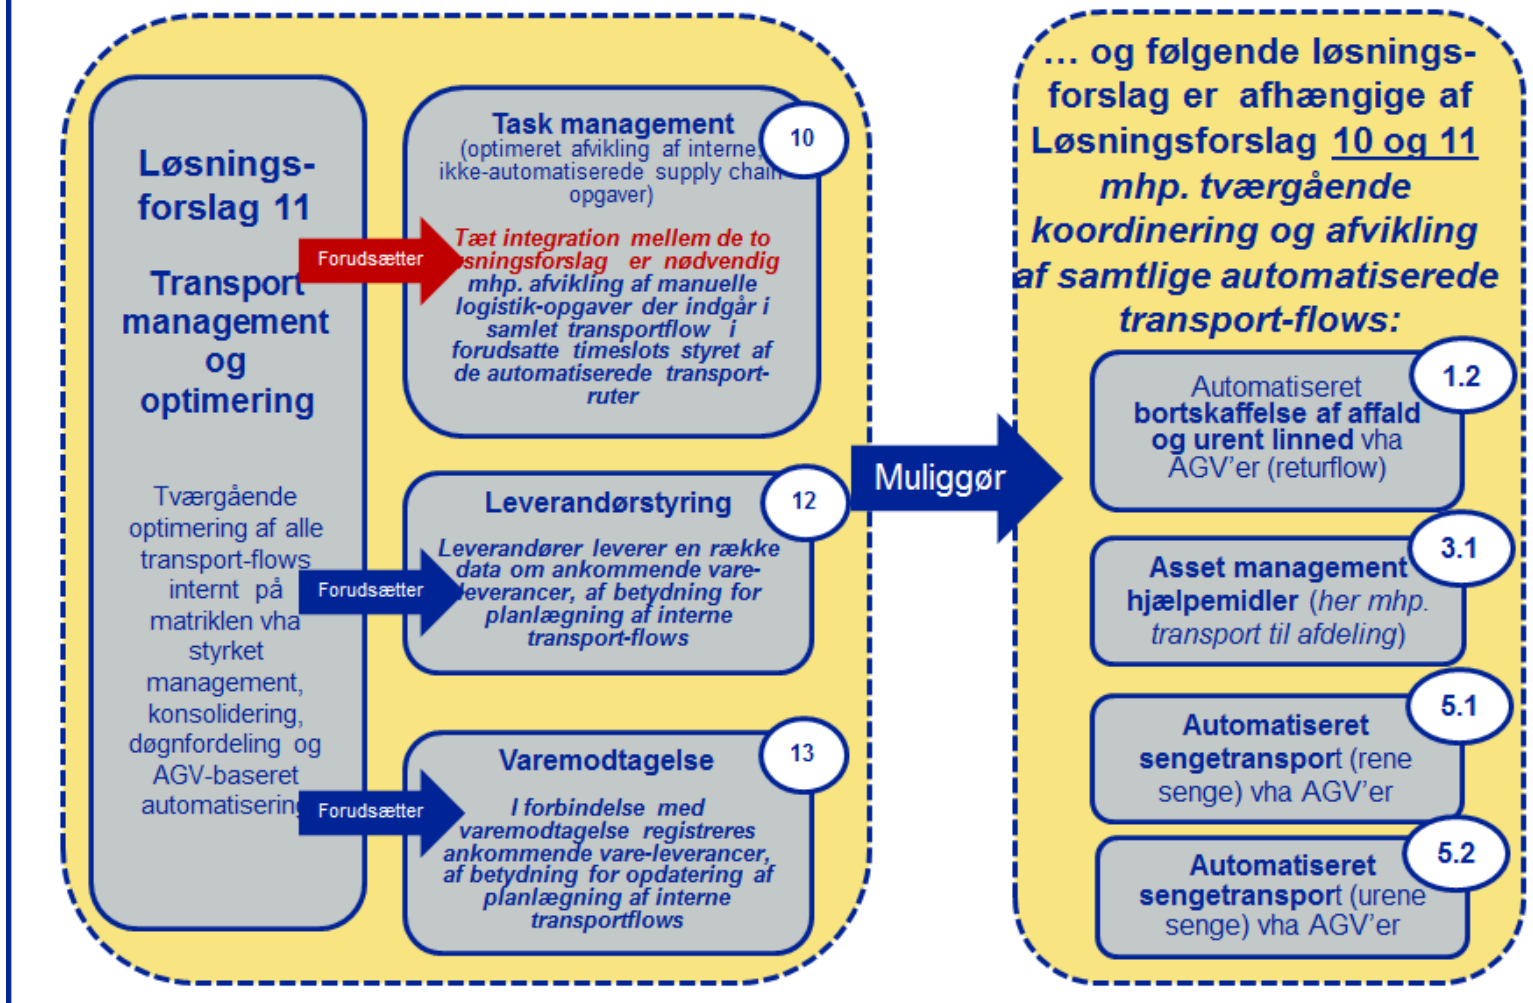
Løsningsforslag 11

Transport management og optimering

Tværgående optimering af alle transport-flows internt på matriklen vha styrket management, konsolidering, døgnfordeling og AGV-baseret automatisering

Forudsætter

Task management
(optimeret afvikling af interne, ikke-automatiserede supply chain opgaver)

10

Tæt integration mellem de to løsningsforslag er nødvendig mhp. afvikling af manuelle logistik-opgaver der indgår i samlet transportflow i forudsatte timeslots styret af de automatiserede transport-ruter

Forudsætter

Leverandørstyring

12

Leverandører leverer en række data om ankommende vare-leverancer, af betydning for planlægning af interne transport-flows

Forudsætter

Varemodtagelse

13

I forbindelse med varemodtagelse registreres ankommende vare-leverancer, af betydning for opdatering af planlægning af interne transportflows

Muliggør

… og følgende løsningsforslag er afhængige af Løsningsforslag 10 og 11 mhp. tværgående koordinering og afvikling af samtlige automatiserede transport-flows:

1.2
Automatiseret bortskaffelse af affald og urent linned vha AGV'er (returflow)

3.1
Asset management hjælpemidler (her mhp. transport til afdeling)

5.1
Automatiseret sengetransport (rene senge) vha AGV'er

5.2
Automatiseret sengetransport (urene senge) vha AGV'er